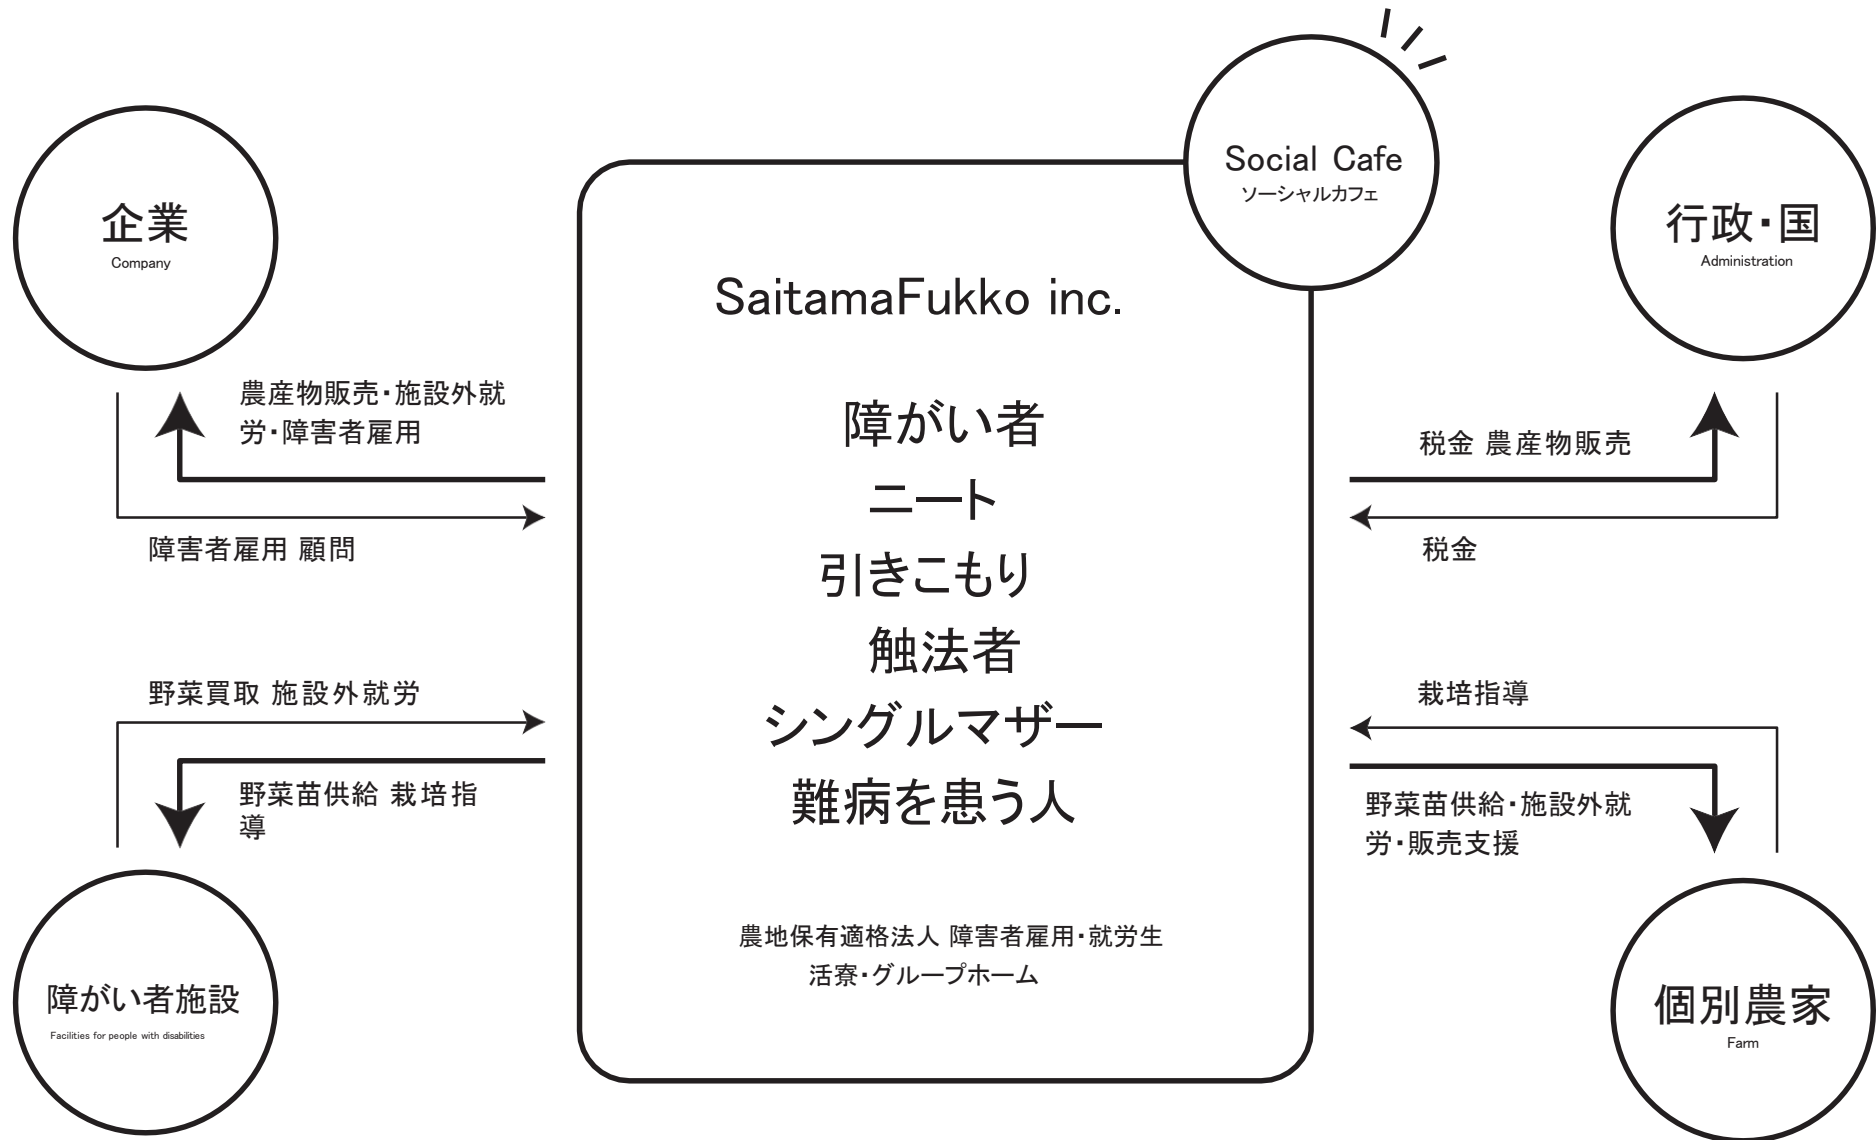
Social Cafe
ソーシャルカフェ

企業
Company

行政・国
Administration

SaitamaFukko inc.

障がい者
ニート
引きこもり
触法者
シングルマザー
難病を患う人

農地保有適格法人 障害者雇用・就労生活寮・グループホーム

農産物販売・施設外就労・障害者雇用

障害者雇用 顧問

税金 農産物販売

税金

野菜買取 施設外就労

野菜苗供給 栽培指導

栽培指導

野菜苗供給・施設外就労・販売支援

障がい者施設
Facilities for people with disabilities

個別農家
Farm